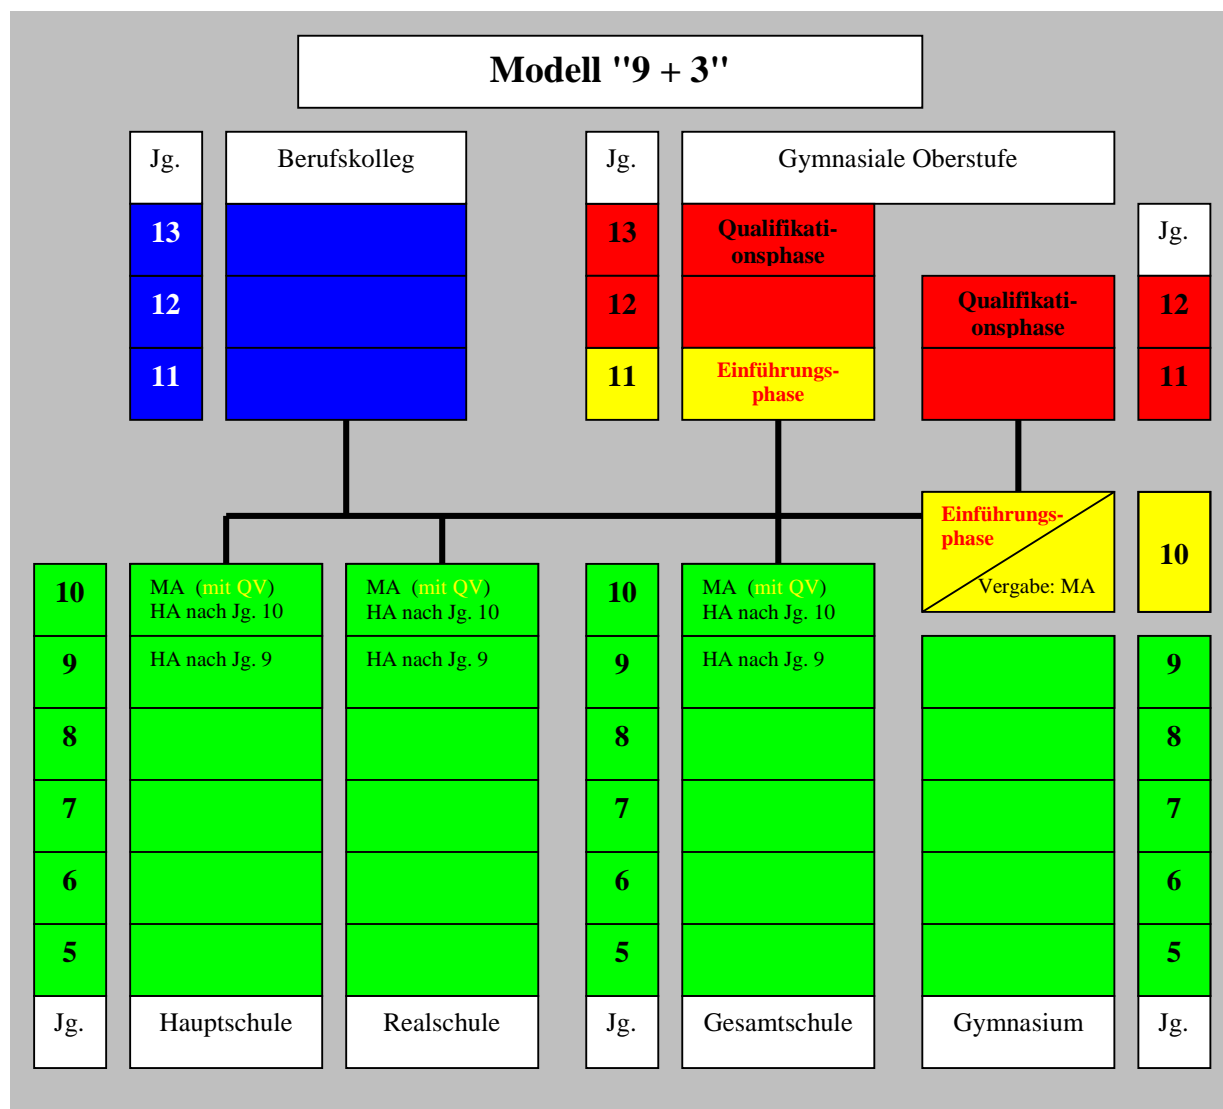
Modell "9 + 3"

| Jg. | Berufskolleg |
|---|---|
| 13 | |
| 12 | |
| 11 | |

| Jg. | Gymnasiale Oberstufe |
|---|---|
| 13 | Qualifikationsphase |
| 12 | |
| 11 | Einführungsphase |

Qualifikationsphase

| Jg. |
|---|
| 12 |
| 11 |

Einführungsphase
Vergabe: MA

10

| Jg. | Hauptschule | Realschule | Jg. | Gesamtschule | Gymnasium | Jg. |
|---|---|---|---|---|---|---|
| 10 | MA (mit QV) HA nach Jg. 10 | MA (mit QV) HA nach Jg. 10 | 10 | MA (mit QV) HA nach Jg. 10 | | |
| 9 | HA nach Jg. 9 | HA nach Jg. 9 | 9 | HA nach Jg. 9 | | 9 |
| 8 | | | 8 | | | 8 |
| 7 | | | 7 | | | 7 |
| 6 | | | 6 | | | 6 |
| 5 | | | 5 | | | 5 |
| Jg. | Hauptschule | Realschule | Jg. | Gesamtschule | Gymnasium | Jg. |